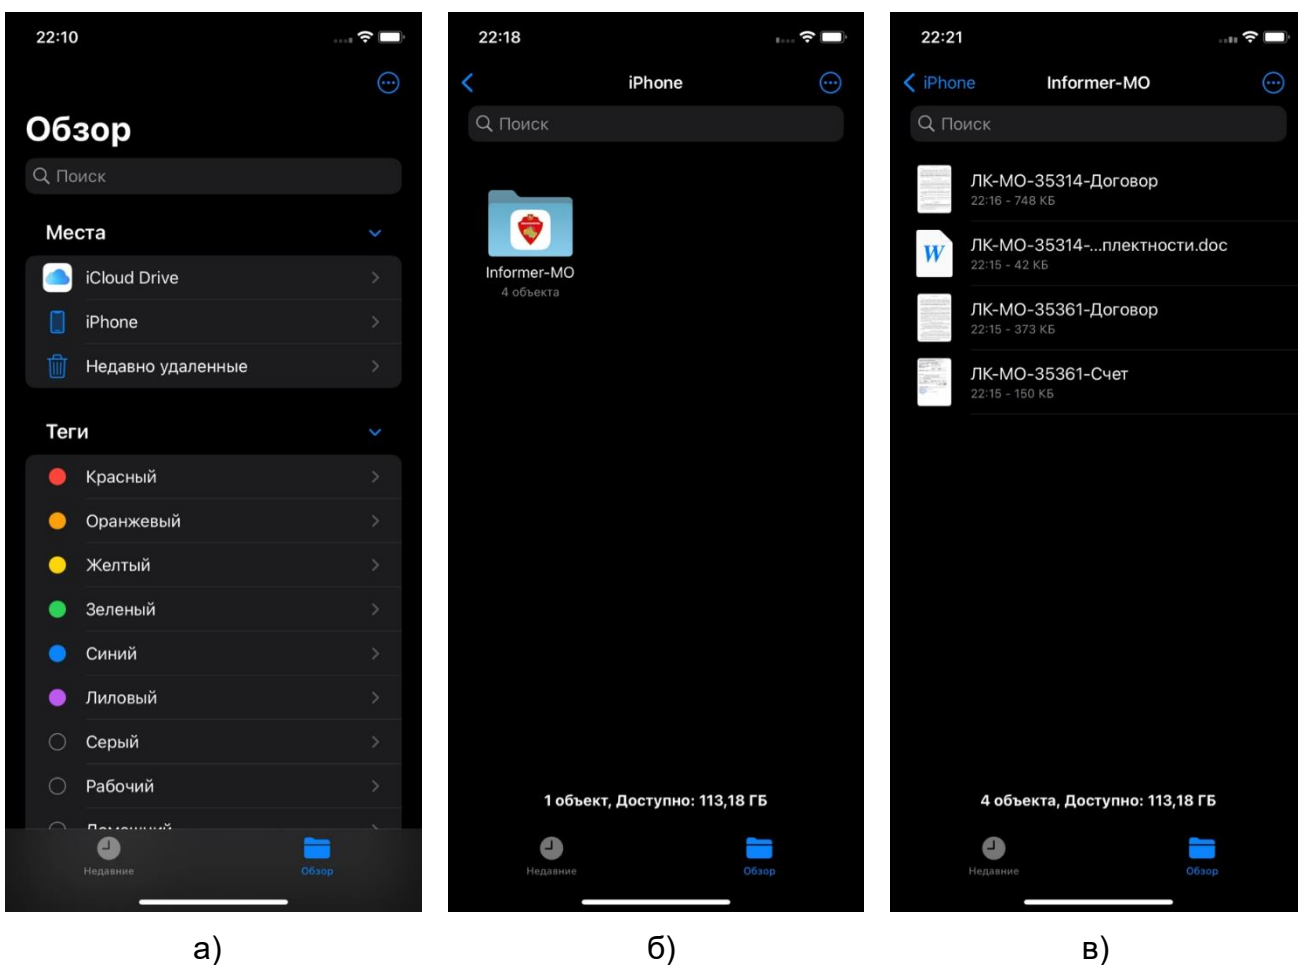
22:10

Обзор

Поиск

Места

iCloud Drive

iPhone

Недавно удаленные

Теги

Красный

Оранжевый

Желтый

Зеленый

Синий

Лиловый

Серый

Рабочий

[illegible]

Недавние

Обзор

а)

22:18

iPhone

Поиск

Informer-MO
4 объекта

1 объект, Доступно: 113,18 ГБ

Недавние

Обзор

б)

22:21

iPhone

Informer-MO

Поиск

ЛК-МО-35314-Договор
22:16 - 748 КБ

ЛК-МО-35314-...плектности.doc
22:15 - 42 КБ

ЛК-МО-35361-Договор
22:15 - 373 КБ

ЛК-МО-35361-Счет
22:15 - 150 КБ

4 объекта, Доступно: 113,18 ГБ

Недавние

Обзор

в)